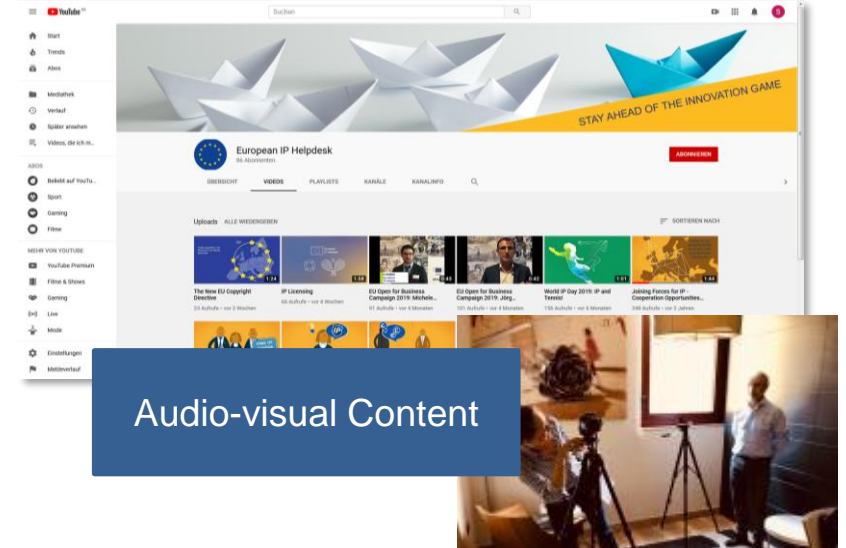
YouTube DE

Suchen

Start
Trends
Abos

Mediathek
Verlauf
Später ansehen
Videos, die ich m...

ABOS
Beliebt auf YouTu...
Sport
Gaming
Filme

MEHR VON YOUTUBE
YouTube Premium
Filme & Shows
Gaming
Live
Mode

Einstellungen
Meldeverlauf

STAY AHEAD OF THE INNOVATION GAME

European IP Helpdesk
86 Abonnenten

ABONNIEREN

ÜBERSICHT VIDEOS PLAYLISTS KANÄLE KANALINFO

Uploads ALLE WIEDERGEBEN

SORTIEREN NACH

1:24
The New EU Copyright Directive
23 Aufrufe • vor 2 Wochen

1:58
IP Licensing
66 Aufrufe • vor 4 Wochen

EU Open for Business Campaign 2019: Michele...
91 Aufrufe • vor 4 Monaten

0:42
EU Open for Business Campaign 2019: Jörg...
101 Aufrufe • vor 4 Monaten

1:01
World IP Day 2019: IP and Tennis!
156 Aufrufe • vor 6 Monaten

1:44
Joining Forces for IP - Cooperation Opportunities...
248 Aufrufe • vor 2 Jahren

Audio-visual Content